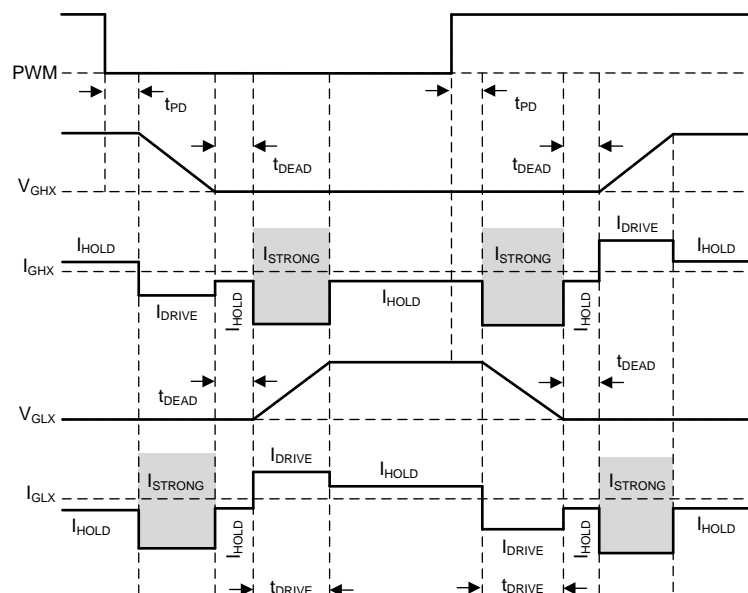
PWM

$t_{PD}$

$t_{PD}$

$t_{DEAD}$

$t_{DEAD}$

$V_{GHX}$

$I_{HOLD}$

$I_{STRONG}$

$I_{STRONG}$

$I_{DRIVE}$

$I_{HOLD}$

$I_{GHX}$

$I_{DRIVE}$

$I_{HOLD}$

$I_{HOLD}$

$I_{HOLD}$

$t_{DEAD}$

$t_{DEAD}$

$V_{GLX}$

$I_{DRIVE}$

$I_{HOLD}$

$I_{STRONG}$

$I_{STRONG}$

$I_{GLX}$

$I_{HOLD}$

$I_{HOLD}$

$I_{DRIVE}$

$I_{HOLD}$

$I_{HOLD}$

$t_{DRIVE}$

$t_{DRIVE}$